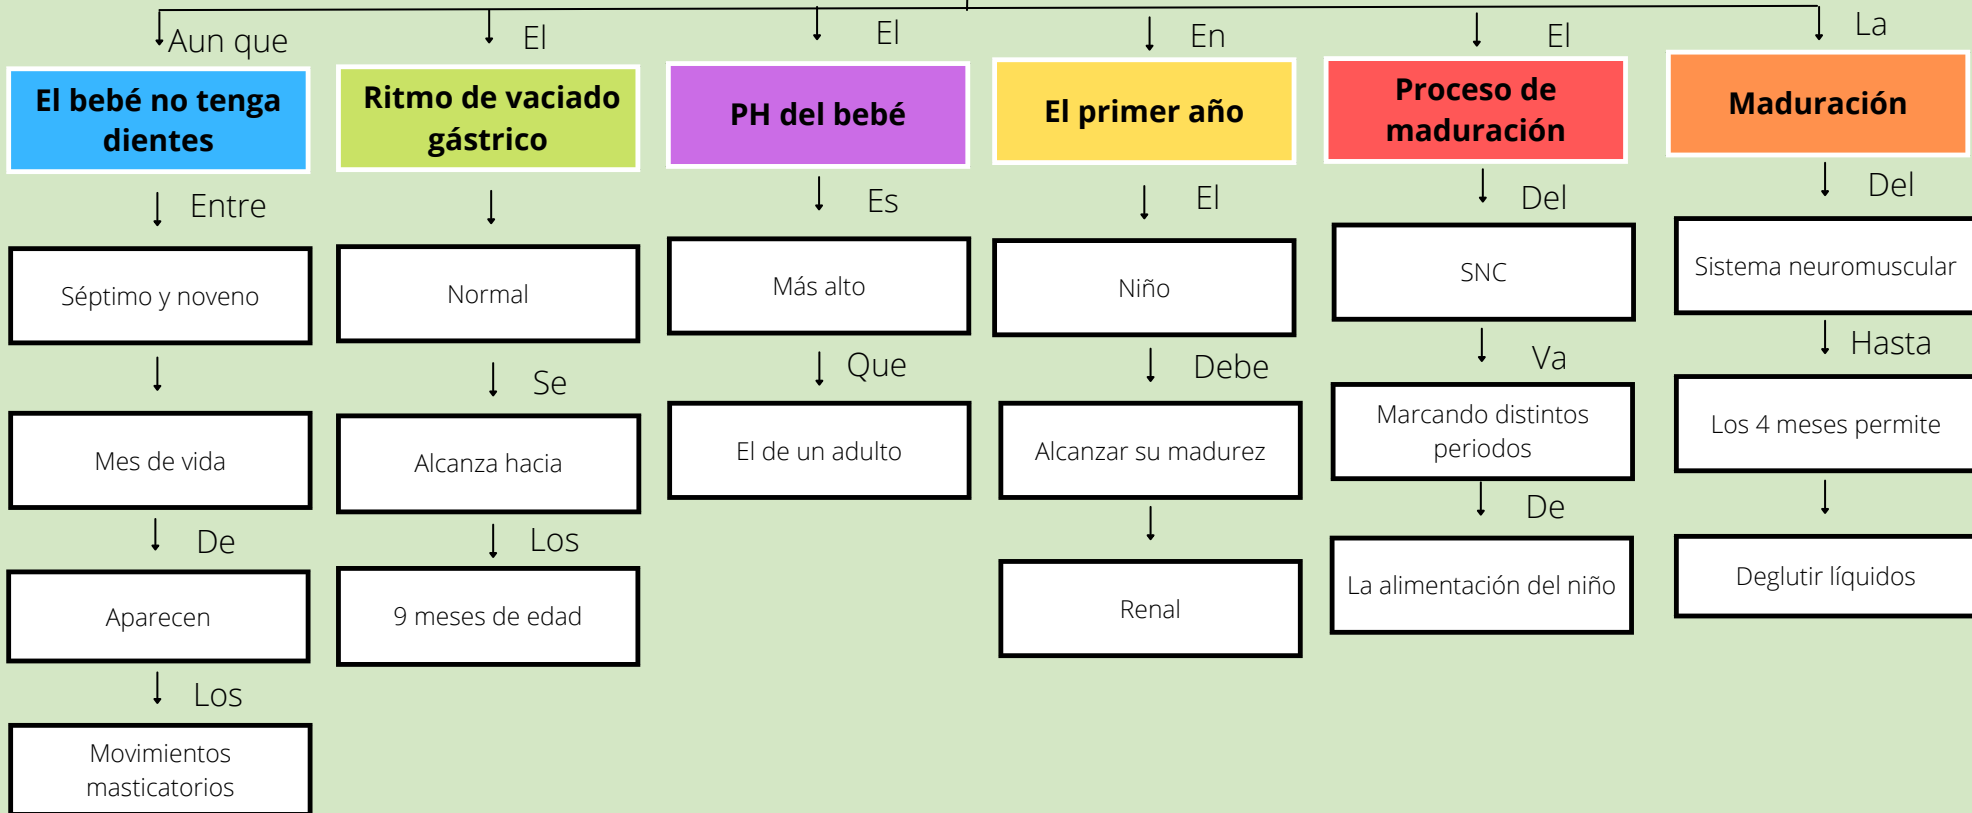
Aun que

El bebé no tenga dientes

Entre

Séptimo y noveno

Mes de vida

De

Aparecen

Los

Movimientos masticatorios

El

Ritmo de vaciado gástrico

Normal

Se

Alcanza hacia

Los

9 meses de edad

El

PH del bebé

Es

Más alto

Que

El de un adulto

En

El primer año

El

Niño

Debe

Alcanzar su madurez

Renal

El

Proceso de maduración

Del

SNC

Va

Marcando distintos periodos

De

La alimentación del niño

La

Maduración

Del

Sistema neuromuscular

Hasta

Los 4 meses permite

Deglutir líquidos